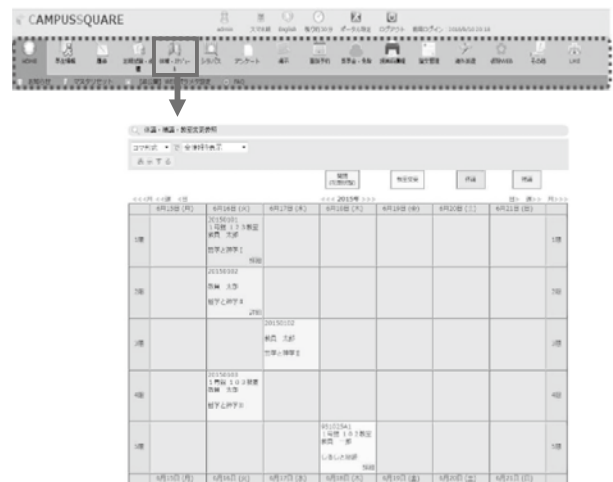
CAMPUSSQUARE

休講・補講・教室変更参照

6月15日 (月) | 6月16日 (火) | 6月17日 (水) | 6月18日 (木) | 6月19日 (金) | 6月20日 (土) | 6月21日 (日)

<<< 2015年 >>>

| | 6月15日 (月) | 6月16日 (火) | 6月17日 (水) | 6月18日 (木) | 6月19日 (金) | 6月20日 (土) | 6月21日 (日) | |
|---|---|---|---|---|---|---|---|---|
| 1限 | | 20150101 1号館 103教室 教員 太郎 哲学と倫理 I | | | | | | 1限 |
| 2限 | | 20150102 教員 太郎 哲学と倫理 II | | | | | | 2限 |
| 3限 | | | 20150102 教員 太郎 哲学と倫理 II | | | | | 3限 |
| 4限 | | 20150103 1号館 103教室 教員 太郎 哲学と倫理 III | | | | | | 4限 |
| 5限 | | | | 1号館 103教室 教員 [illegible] | | | | 5限 |
| | 6月15日 (月) | 6月16日 (火) | 6月17日 (水) | 6月18日 (木) | 6月19日 (金) | 6月20日 (土) | 6月21日 (日) | |